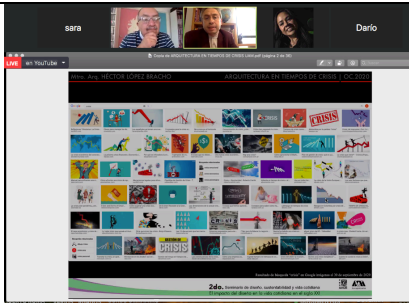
sara

Darío

LIVE en YouTube

Copia de ARQUITECTURA EN TIEMPOS DE CRISIS UAM.pdf (página 2 de 30)

Mtro. Arq. HÉCTOR LÓPEZ BRACHO

ARQUITECTURA EN TIEMPOS DE CRISIS | OC 2020

CRISIS

CRISIS

CRISIS

CRISIS

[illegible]

2do. Seminario de diseño, sustentabilidad y vida cotidiana
El impacto del diseño en la vida cotidiana en el siglo XXI

UAM